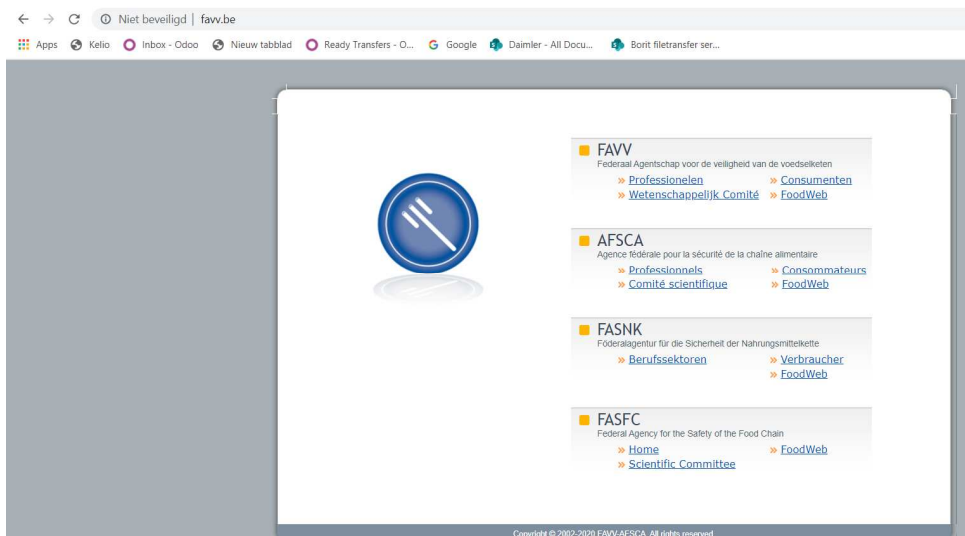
Niet beveiligd | favv.be

Apps Kelio Inbox - Odoo Nieuw tabblad Ready Transfers - O... Google Daimler - All Docu... Borit filetransfer ser...

FAVV
Federaal Agentschap voor de veiligheid van de voedselketen
» Professionelen » Consumenten
» Wetenschappelijk Comité » FoodWeb

AFSCA
Agence fédérale pour la sécurité de la chaîne alimentaire
» Professionnels » Consommateurs
» Comité scientifique » FoodWeb

FASNK
Föderalagentur für die Sicherheit der Nahrungsmittelkette
» Berufssektoren » Verbraucher
» FoodWeb

FASFC
Federal Agency for the Safety of the Food Chain
» Home » FoodWeb
» Scientific Committee

Copyright © 2002-2020 FAVV-AFSCA. All rights reserved